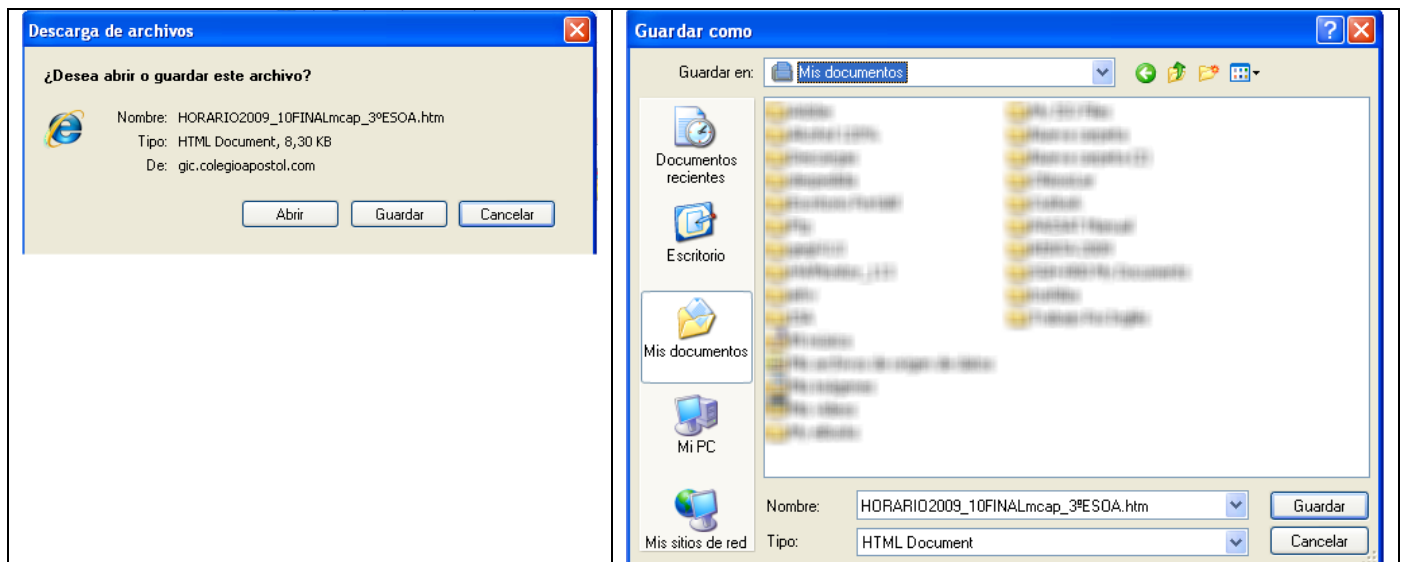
Descarga de archivos

¿Desea abrir o guardar este archivo?

Nombre: HORARIO2009_10FINALmcap_3ºESOA.htm
Tipo: HTML Document, 8,30 KB
De: gic.colegioapostol.com

Abrir Guardar Cancelar

Guardar como

Guardar en: Mis documentos

Documentos recientes
Escritorio
Mis documentos
Mi PC
Mis sitios de red

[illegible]

Nombre: HORARIO2009_10FINALmcap_3ºESOA.htm
Tipo: HTML Document

Guardar
Cancelar